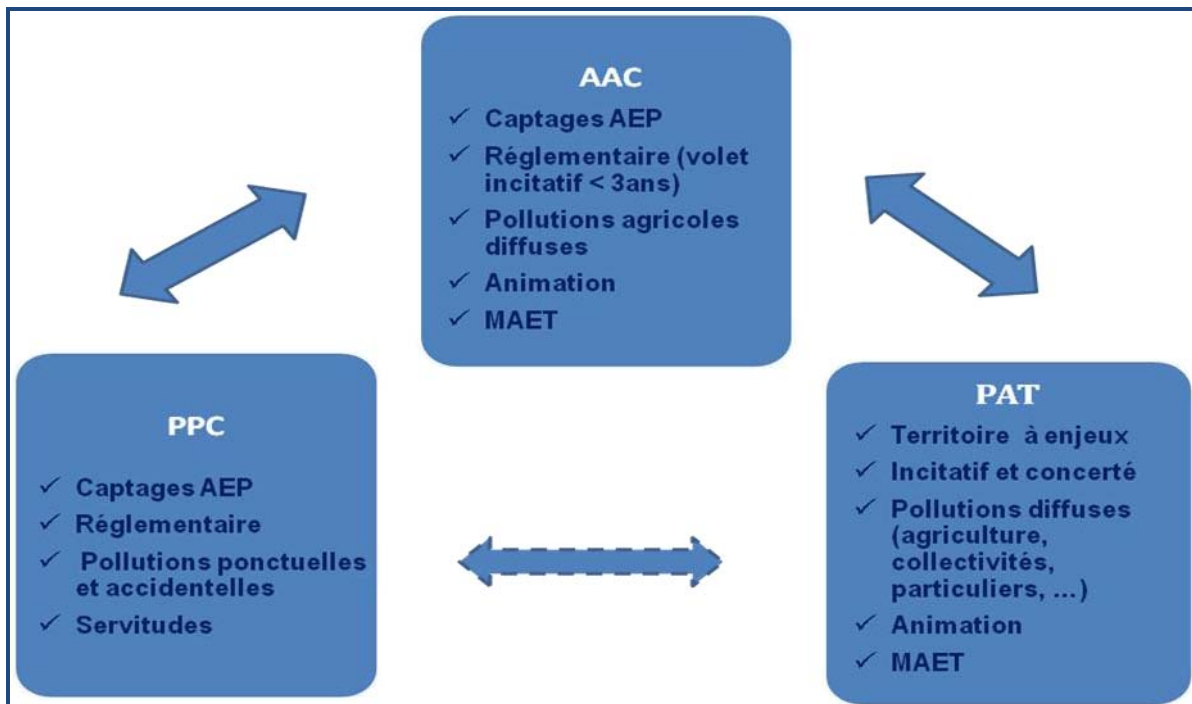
AAC
✓ Captages AEP
✓ Réglementaire (volet incitatif < 3ans)
✓ Pollutions agricoles diffuses
✓ Animation
✓ MAET

PPC
✓ Captages AEP
✓ Réglementaire
✓ Pollutions ponctuelles et accidentelles
✓ Servitudes

PAT
✓ Territoire à enjeux
✓ Incitatif et concerté
✓ Pollutions diffuses (agriculture, collectivités, particuliers, …)
✓ Animation
✓ MAET